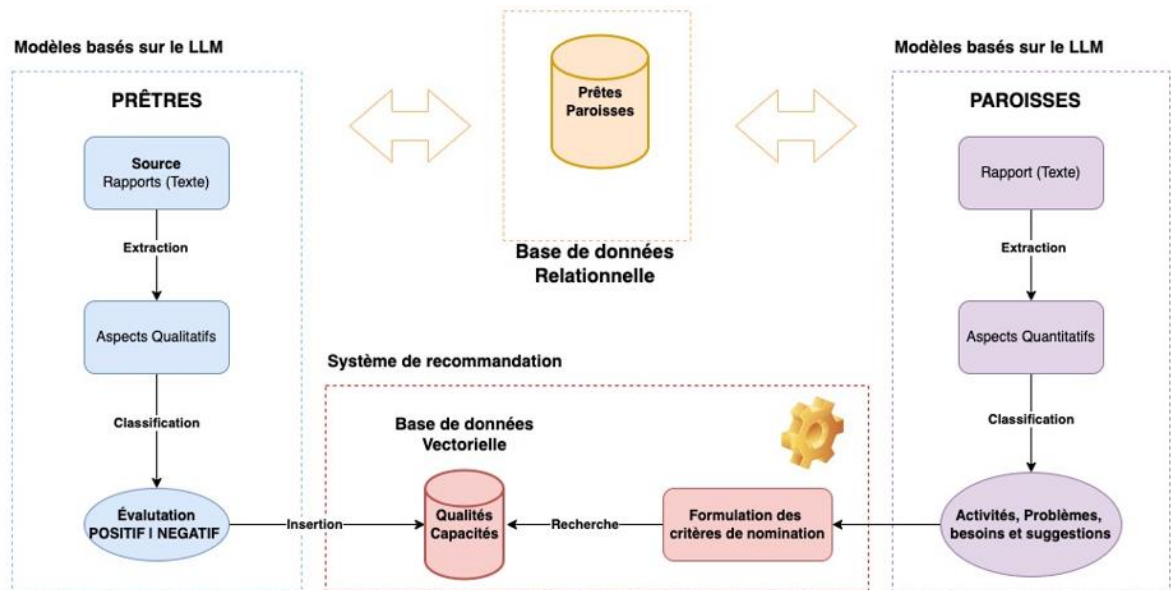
Modèles basés sur le LLM

PRÊTRES

Source
Rapports (Texte)

Extraction

Aspects Qualitatifs

Classification

Évalutation
POSITIF | NEGATIF

Insertion

Prêtes
Paroisses

Base de données
Relationnelle

Système de recommandation

Base de données
Vectorielle

Qualités
Capacités

Recherche

Formulation des critères de nomination

Modèles basés sur le LLM

PAROISSES

Rapport (Texte)

Extraction

Aspects Quantitatifs

Classification

Activités, Problèmes, besoins et suggestions